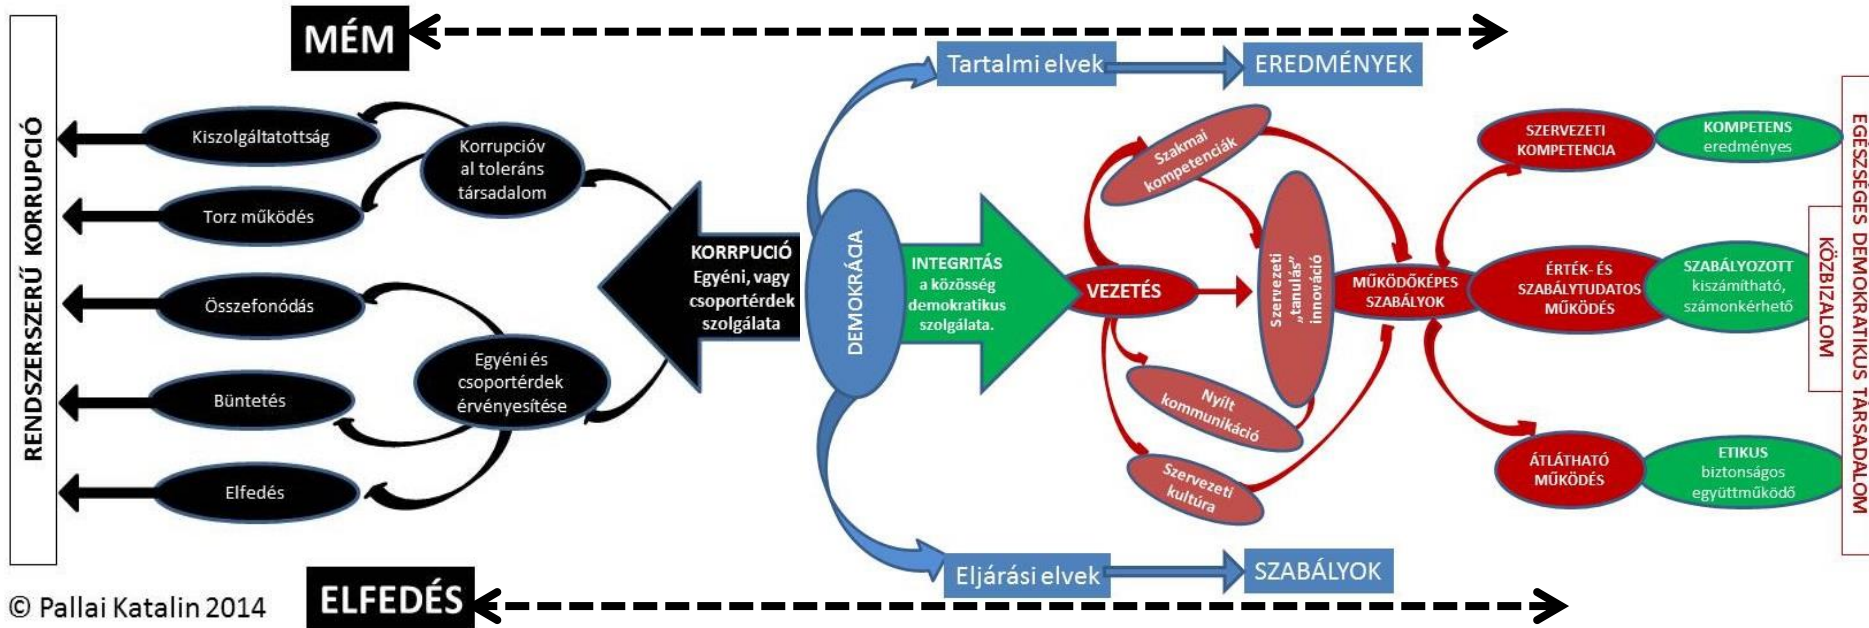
MÉM

Tartalmi elvek

EREDMÉNYEK

RENDSZERSZERŰ KORRUPCIÓ

Kiszolgáltatottság

Torz működés

Összefonódás

Büntetés

Elfedés

Korrupcióval toleráns társadalom

Egyéni és csoportérdekek érvényesítése

KORRPUCIÓ Egyéni, vagy csoportérdek szolgálata

DEMOKRÁCIA

INTEGRITÁS a közösség demokratikus szolgálata.

VEZETÉS

Szakmai kompetenciák

Szervezeti „tanulás" innováció

Nyílt kommunikáció

Szervezeti kultúra

MŰKÖDŐKÉPES SZABÁLYOK

SZERVEZETI KOMPETENCIA

ÉRTÉK- ÉS SZABÁLYTUDATOS MŰKÖDÉS

ÁTLÁTHATÓ MŰKÖDÉS

KOMPETENS eredményes

SZABÁLYOZOTT kiszámítható, számonkérhető

ETIKUS biztonságos együttműködő

KÖZBIZALOM

EGÉSZSÉGES DEMOKRATIKUS TÁRSADALOM

Eljárási elvek

SZABÁLYOK

© Pallai Katalin 2014

ELFEDÉS